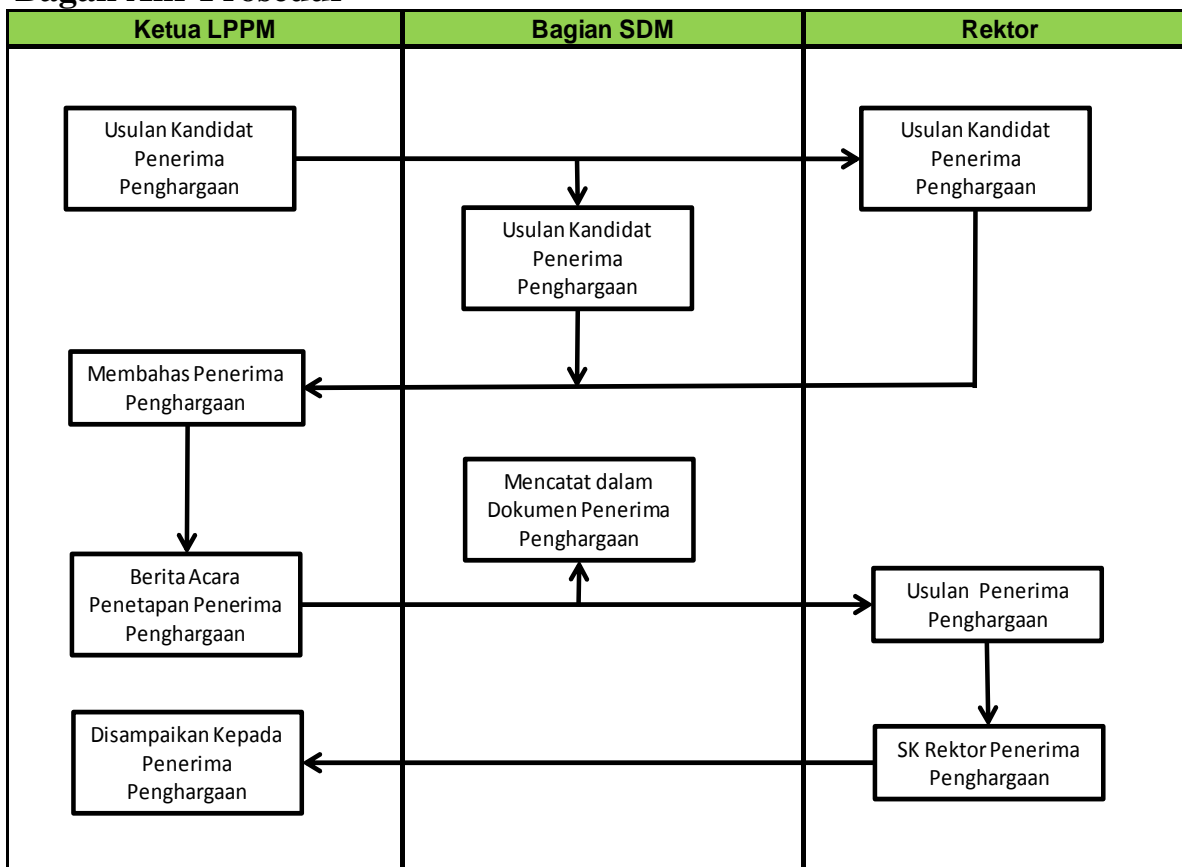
Bagan Alir Prosedur

| Ketua LPPM | Bagian SDM | Rektor |
|---|---|---|

Usulan Kandidat Penerima Penghargaan

Usulan Kandidat Penerima Penghargaan

Usulan Kandidat Penerima Penghargaan

Membahas Penerima Penghargaan

Mencatat dalam Dokumen Penerima Penghargaan

Berita Acara Penetapan Penerima Penghargaan

Usulan Penerima Penghargaan

Disampaikan Kepada Penerima Penghargaan

SK Rektor Penerima Penghargaan